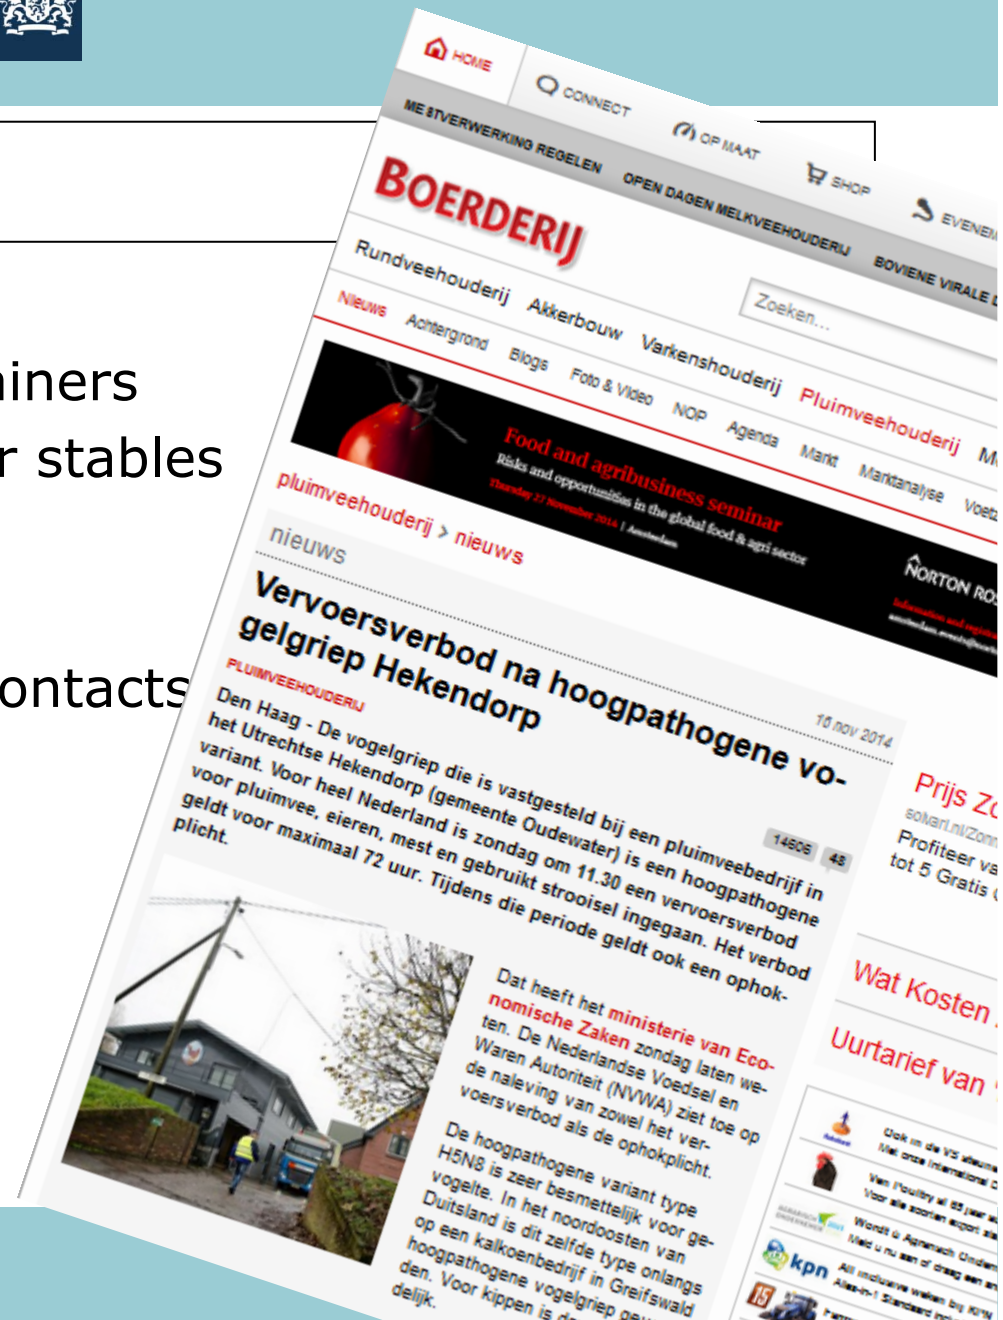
iners
r stables

ontacts

HOME CONNECT OP MAAT SHOP EVENE

MESTVERWERKING REGELEN OPEN DAGEN MELKVEEHOUDERIJ BOVIENE VIRALE D

BOERDERIJ

Zoeken...

Rundveehouderij Akkerbouw Varkenshouderij Pluimveehouderij M

Nieuws Achtergrond Blogs Foto & Video NOP Agenda Markt Marktanalyse Voer

Food and agribusiness seminar
Risks and opportunities in the global food & agri sector
Thursday 27 November 2014 | Amsterdam

NORTON ROS

pluimveehouderij > nieuws

nieuws

Vervoersverbod na hoogpathogene vogelgriep Hekendorp

16 nov 2014

PLUIMVEEHOUDERIJ

Den Haag - De vogelgriep die is vastgesteld bij een pluimveebedrijf in het Utrechtse Hekendorp (gemeente Oudewater) is een hoogpathogene variant. Voor heel Nederland is zondag om 11.30 een vervoersverbod voor pluimvee, eieren, mest en gebruikt strooisel ingegaan. Het verbod geldt voor maximaal 72 uur. Tijdens die periode geldt ook een ophokplicht.

14606 48

Dat heeft het ministerie van Economische Zaken zondag laten weten. De Nederlandse Voedsel en Waren Autoriteit (NVWA) ziet toe op de naleving van zowel het vervoersverbod als de ophokplicht.

De hoogpathogene variant type H5N8 is zeer besmettelijk voor gevogelte. In het noordoosten van Duitsland is dit zelfde type onlangs op een kalkoenbedrijf in Greifswald hoogpathogene vogelgriep ge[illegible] den. Voor kippen is d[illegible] delijk.

Prijs Zo
solarii.nl/Zon
Profiteer va
tot 5 Gratis

Wat Kosten

Uurtarief van

Ook in de VS ziet u
Nu onze internationa
Van Poultry al 85 jaar a
Voor alle soorten export al
Wordt u Agrarisch Onder
Meld u nu aan of draag een
kpn
All inclusive wonen bij KPN
Alles-in-1 Standaard nu